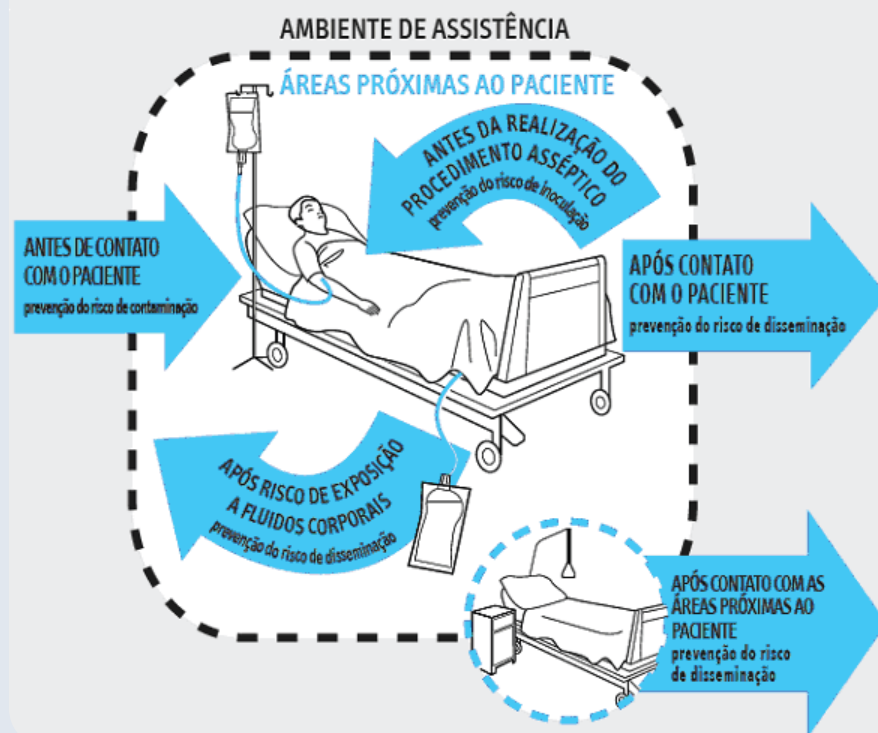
AMBIENTE DE ASSISTÊNCIA

ÁREAS PRÓXIMAS AO PACIENTE

ANTES DA REALIZAÇÃO DO PROCEDIMENTO ASSÉPTICO
prevenção do risco de inoculação

ANTES DE CONTATO COM O PACIENTE
prevenção do risco de contaminação

APÓS CONTATO COM O PACIENTE
prevenção do risco de disseminação

APÓS RISCO DE EXPOSIÇÃO A FLUIDOS CORPORAIS
prevenção do risco de disseminação

APÓS CONTATO COM AS ÁREAS PRÓXIMAS AO PACIENTE
prevenção do risco de disseminação